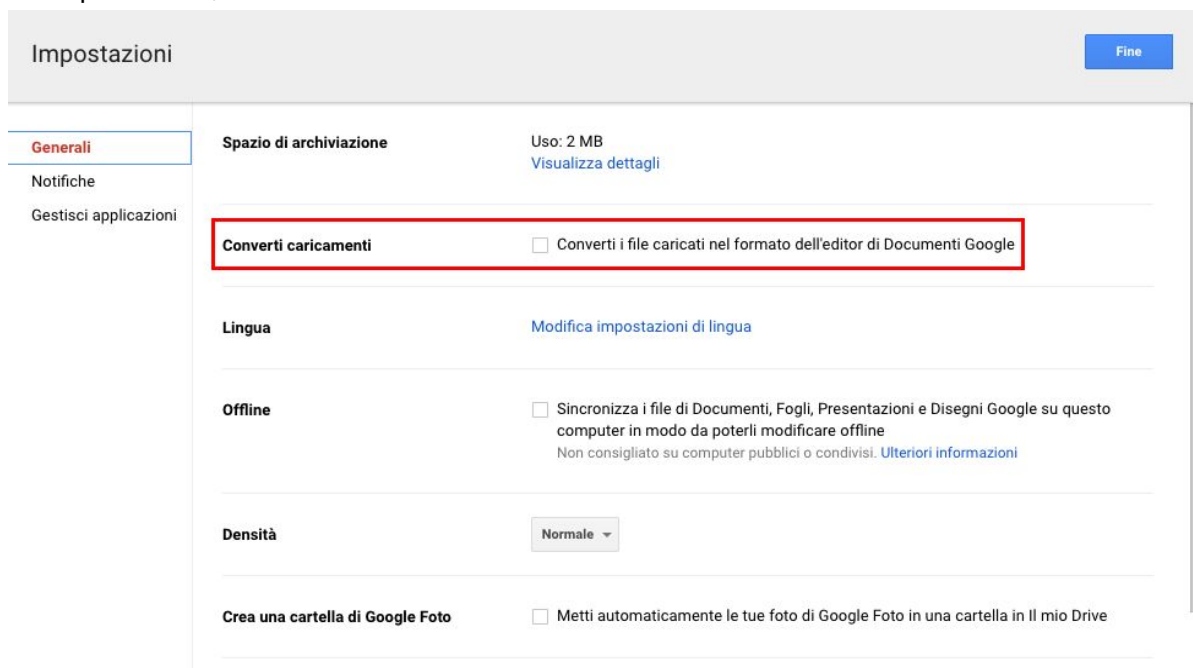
Impostazioni

Fine

Generali
Notifiche
Gestisci applicazioni

Spazio di archiviazione
Uso: 2 MB
Visualizza dettagli

Converti caricamenti
Converti i file caricati nel formato dell'editor di Documenti Google

Lingua
Modifica impostazioni di lingua

Offline
Sincronizza i file di Documenti, Fogli, Presentazioni e Disegni Google su questo computer in modo da poterli modificare offline
Non consigliato su computer pubblici o condivisi. Ulteriori informazioni

Densità
Normale

Crea una cartella di Google Foto
Metti automaticamente le tue foto di Google Foto in una cartella in Il mio Drive